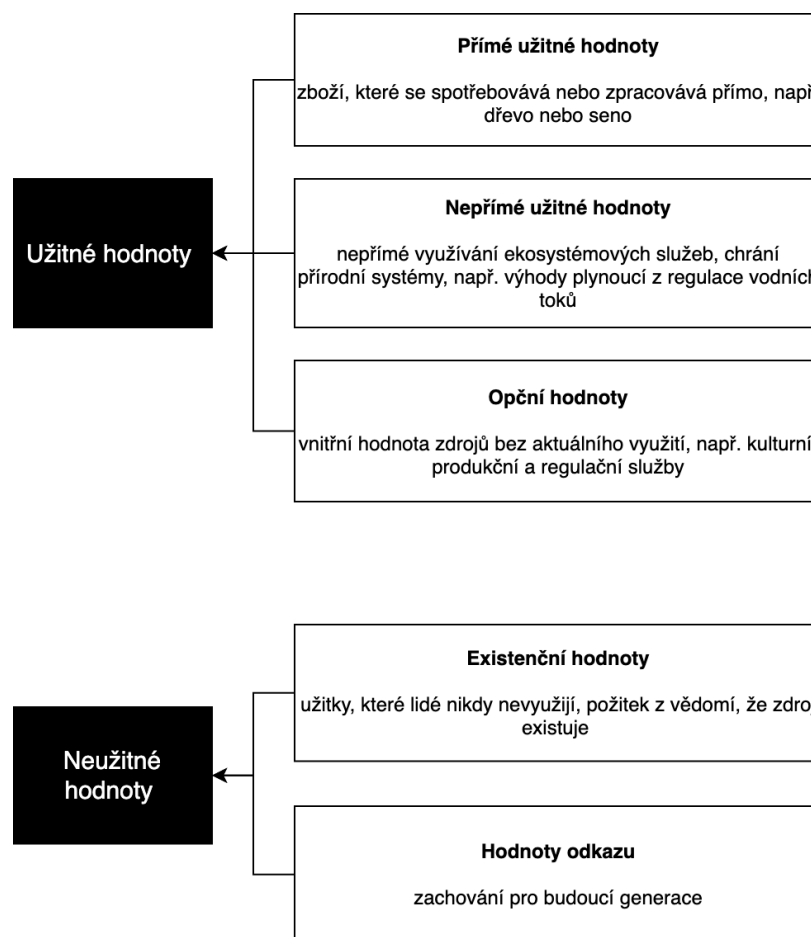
Užitné hodnoty

Přímé užitné hodnoty

zboží, které se spotřebovává nebo zpracovává přímo, např dřevo nebo seno

Nepřímé užitné hodnoty

nepřímé využívání ekosystémových služeb, chrání přírodní systémy, např. výhody plynoucí z regulace vodních toků

Opční hodnoty

vnitřní hodnota zdrojů bez aktuálního využití, např. kulturní produkční a regulační služby

Neužitné hodnoty

Existenční hodnoty

užitky, které lidé nikdy nevyužijí, požitek z vědomí, že zdro existuje

Hodnoty odkazu

zachování pro budoucí generace